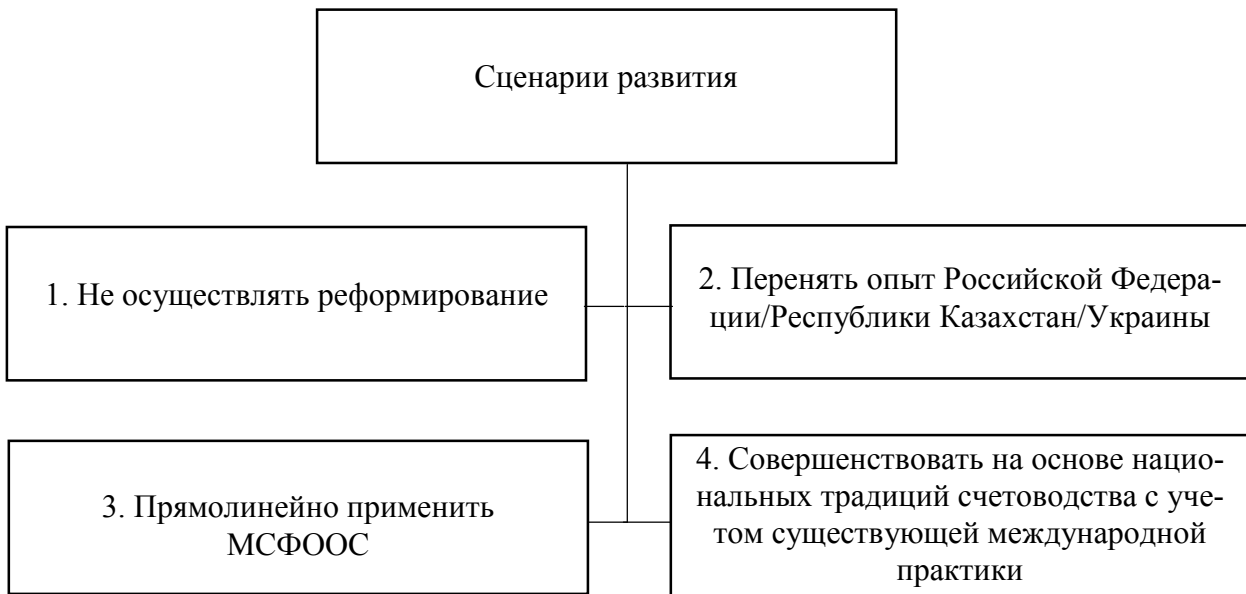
Сценарии развития

1. Не осуществлять реформирование

2. Перенять опыт Российской Федерации/Республики Казахстан/Украины

3. Прямолинейно применить МСФООС

4. Совершенствовать на основе национальных традиций счетоводства с учетом существующей международной практики